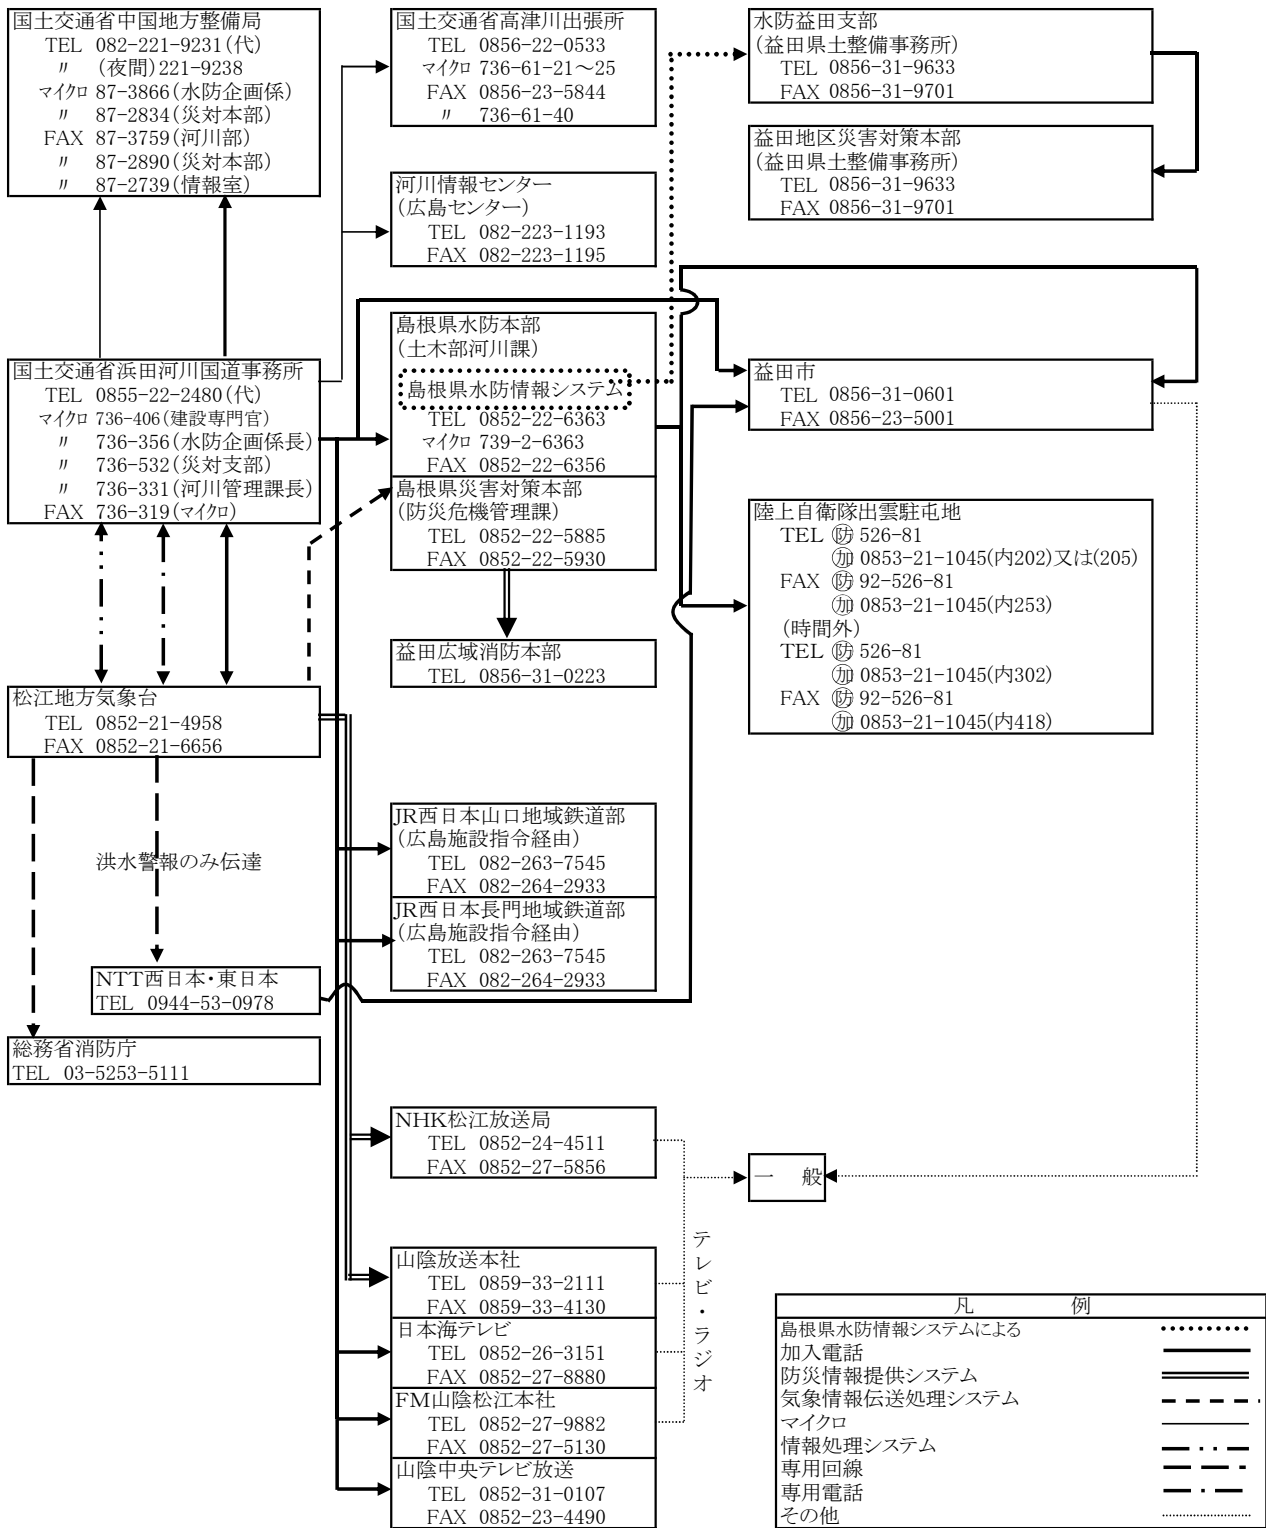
国土交通省中国地方整備局
TEL 082-221-9231(代)
〃 (夜間)221-9238
マイクロ 87-3866(水防企画係)
〃 87-2834(災対本部)
FAX 87-3759(河川部)
〃 87-2890(災対本部)
〃 87-2739(情報室)

国土交通省高津川出張所
TEL 0856-22-0533
マイクロ 736-61-21～25
FAX 0856-23-5844
〃 736-61-40

河川情報センター
(広島センター)
TEL 082-223-1193
FAX 082-223-1195

水防益田支部
(益田県土整備事務所)
TEL 0856-31-9633
FAX 0856-31-9701

益田地区災害対策本部
(益田県土整備事務所)
TEL 0856-31-9633
FAX 0856-31-9701

国土交通省浜田河川国道事務所
TEL 0855-22-2480(代)
マイクロ 736-406(建設専門官)
〃 736-356(水防企画係長)
〃 736-532(災対支部)
〃 736-331(河川管理課長)
FAX 736-319(マイクロ)

島根県水防本部
(土木部河川課)
島根県水防情報システム
TEL 0852-22-6363
マイクロ 739-2-6363
FAX 0852-22-6356

島根県災害対策本部
(防災危機管理課)
TEL 0852-22-5885
FAX 0852-22-5930

益田市
TEL 0856-31-0601
FAX 0856-23-5001

陸上自衛隊出雲駐屯地
TEL ㊮ 526-81
㊎ 0853-21-1045(内202)又は(205)
FAX ㊮ 92-526-81
㊎ 0853-21-1045(内253)
(時間外)
TEL ㊮ 526-81
㊎ 0853-21-1045(内302)
FAX ㊮ 92-526-81
㊎ 0853-21-1045(内418)

益田広域消防本部
TEL 0856-31-0223

松江地方気象台
TEL 0852-21-4958
FAX 0852-21-6656

洪水警報のみ伝達

JR西日本山口地域鉄道部
(広島施設指令経由)
TEL 082-263-7545
FAX 082-264-2933

JR西日本長門地域鉄道部
(広島施設指令経由)
TEL 082-263-7545
FAX 082-264-2933

NTT西日本・東日本
TEL 0944-53-0978

総務省消防庁
TEL 03-5253-5111

NHK松江放送局
TEL 0852-24-4511
FAX 0852-27-5856

一 般

テレビ・ラジオ

山陰放送本社
TEL 0859-33-2111
FAX 0859-33-4130

日本海テレビ
TEL 0852-26-3151
FAX 0852-27-8880

FM山陰松江本社
TEL 0852-27-9882
FAX 0852-27-5130

山陰中央テレビ放送
TEL 0852-31-0107
FAX 0852-23-4490

凡 例
島根県水防情報システムによる
加入電話
防災情報提供システム
気象情報伝送処理システム
マイクロ
情報処理システム
専用回線
専用電話
その他